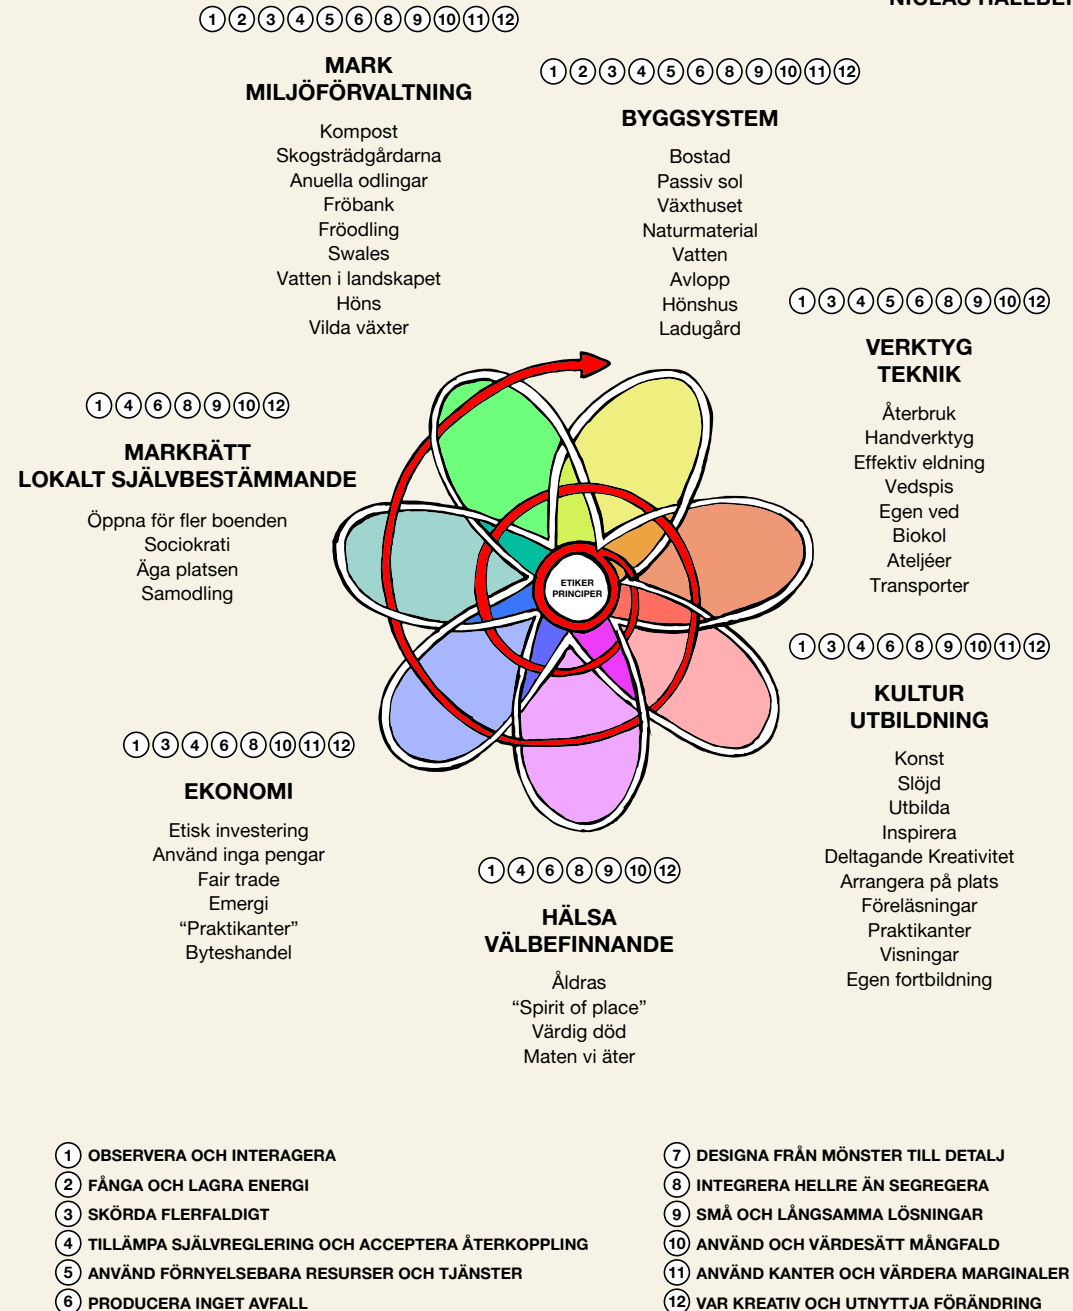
NICLAS HALLBE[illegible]

1 2 3 4 5 6 8 9 10 11 12

MARK
MILJÖFÖRVALTNING

Kompost
Skogsträdgårdarna
Anuella odlingar
Fröbank
Fröodling
Swales
Vatten i landskapet
Höns
Vilda växter

1 2 3 4 5 6 8 9 10 11 12

BYGGSYSTEM

Bostad
Passiv sol
Växthuset
Naturmaterial
Vatten
Avlopp
Hönshus
Ladugård

1 3 4 5 6 8 9 10 12

VERKTYG
TEKNIK

Återbruk
Handverktyg
Effektiv eldning
Vedspis
Egen ved
Biokol
Ateljéer
Transporter

1 4 6 8 9 10 12

MARKRÄTT
LOKALT SJÄLVBESTÄMMANDE

Öppna för fler boenden
Sociokrati
Äga platsen
Samodling

ETIKER
PRINCIPER

1 3 4 6 8 9 10 11 12

KULTUR
UTBILDNING

Konst
Slöjd
Utbilda
Inspirera
Deltagande Kreativitet
Arrangera på plats
Föreläsningar
Praktikanter
Visningar
Egen fortbildning

1 3 4 6 8 10 11 12

EKONOMI

Etisk investering
Använd inga pengar
Fair trade
Emergi
"Praktikanter"
Byteshandel

1 4 6 8 9 10 12

HÄLSA
VÄLBEFINNANDE

Åldras
"Spirit of place"
Värdig död
Maten vi äter

1 OBSERVERA OCH INTERAGERA
2 FÅNGA OCH LAGRA ENERGI
3 SKÖRDA FLERFALDIGT
4 TILLÄMPA SJÄLVREGLERING OCH ACCEPTERA ÅTERKOPPLING
5 ANVÄND FÖRNYELSEBARA RESURSER OCH TJÄNSTER
6 PRODUCERA INGET AVFALL

7 DESIGNA FRÅN MÖNSTER TILL DETALJ
8 INTEGRERA HELLRE ÄN SEGREGERA
9 SMÅ OCH LÅNGSAMMA LÖSNINGAR
10 ANVÄND OCH VÄRDESÄTT MÅNGFALD
11 ANVÄND KANTER OCH VÄRDERA MARGINALER
12 VAR KREATIV OCH UTNYTTJA FÖRÄNDRING